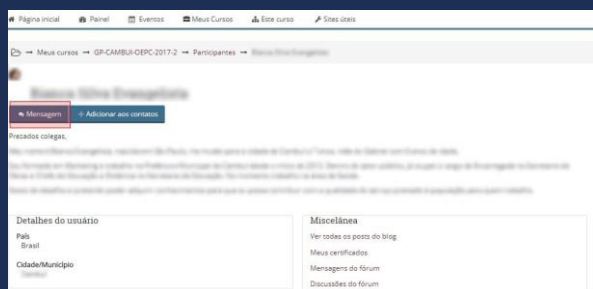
Página inicial   Painel   Eventos   Meus Cursos   Este curso   Sites úteis

→ Meus cursos → GP-CAMBUI-OEPC-2017-2 → Participantes → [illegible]

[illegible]

Mensagem   + Adicionar aos contatos

Prezados colegas,

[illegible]

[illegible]

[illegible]

Detalhes do usuário

País
Brasil

Cidade/Município
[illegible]

Miscelânea

Ver todos os posts do blog

Meus certificados

Mensagens do fórum

Discussões do fórum